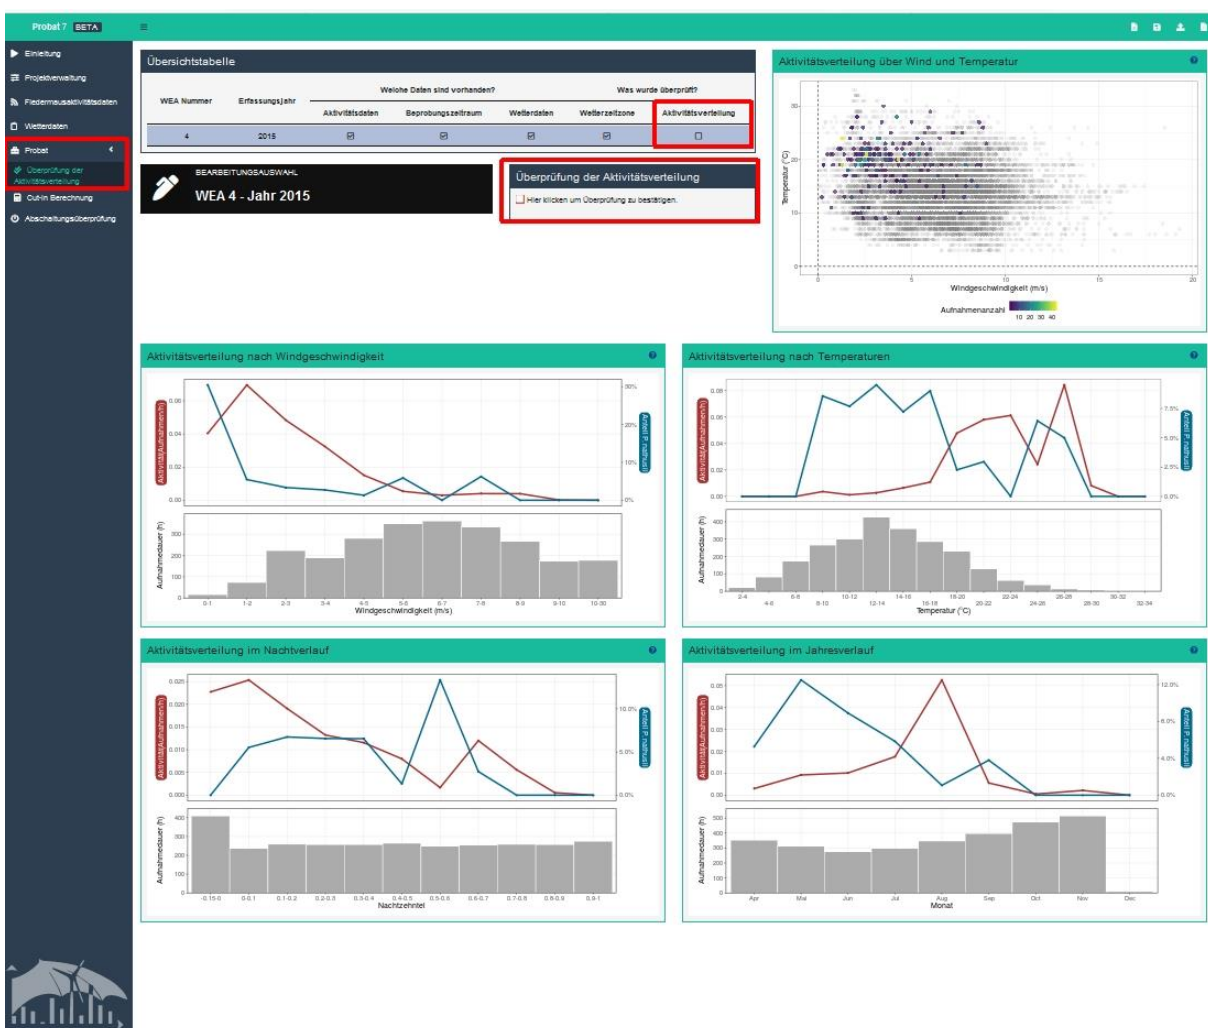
Probat 7 BETA

Einleitung
Projektverwaltung
Fledermausaktivitätsdaten
Wetterdaten
Probat
Überprüfung der Aktivitätsverteilung
Cut-In Berechnung
Abschaltungsüberprüfung

Übersichtstabelle

| WEA Nummer | Erfassungsjahr | Aktivitätsdaten | Beprobungszeitraum | Wetterdaten | Wetterzeitzone | Aktivitätsverteilung |
|---|---|---|---|---|---|---|
| | | Welche Daten sind vorhanden? | | | | Was wurde überprüft? |
| 4 | 2015 | ☑ | ☑ | ☑ | ☑ | ☐ |

BEARBEITUNGSAUSWAHL
WEA 4 - Jahr 2015

Überprüfung der Aktivitätsverteilung
Hier klicken um Überprüfung zu bestätigen.

Aktivitätsverteilung über Wind und Temperatur
Temperatur (°C)
30
20
10
0
0 5 10 15 20
Windgeschwindigkeit (m/s)
Aufnahmenanzahl 10 20 30 40

Aktivitätsverteilung nach Windgeschwindigkeit
Aktivität(Aufnahmen/h)
Anteil P. nathusii
0.06 0.04 0.02 0.00
30% 20% 10% 0%
Aufnahmedauer (h)
300 200 100 0
0-1 1-2 2-3 3-4 4-5 5-6 6-7 7-8 8-9 9-10 10-30
Windgeschwindigkeit (m/s)

Aktivitätsverteilung nach Temperaturen
Aktivität(Aufnahmen/h)
Anteil P. nathusii
0.08 0.06 0.04 0.02 0.00
7.5% 5.0% 2.5% 0.0%
Aufnahmedauer (h)
400 300 200 100 0
2-4 4-6 6-8 8-10 10-12 12-14 14-16 16-18 18-20 20-22 22-24 24-26 26-28 28-30 30-32 32-34
Temperatur (°C)

Aktivitätsverteilung im Nachtverlauf
Aktivität(Aufnahmen/h)
Anteil P. nathusii
0.025 0.020 0.015 0.010 0.005 0.000
10.0% 5.0% 0.0%
Aufnahmedauer (h)
400 300 200 100 0
-0.15-0 0-0.1 0.1-0.2 0.2-0.3 0.3-0.4 0.4-0.5 0.5-0.6 0.6-0.7 0.7-0.8 0.8-0.9 0.9-1
Nachtzehntel

Aktivitätsverteilung im Jahresverlauf
Aktivität(Aufnahmen/h)
Anteil P. nathusii
0.05 0.04 0.03 0.02 0.01 0.00
12.0% 8.0% 4.0% 0.0%
Aufnahmedauer (h)
500 400 300 200 100 0
Apr Mai Jun Jul Aug Sep Oct Nov Dec
Monat